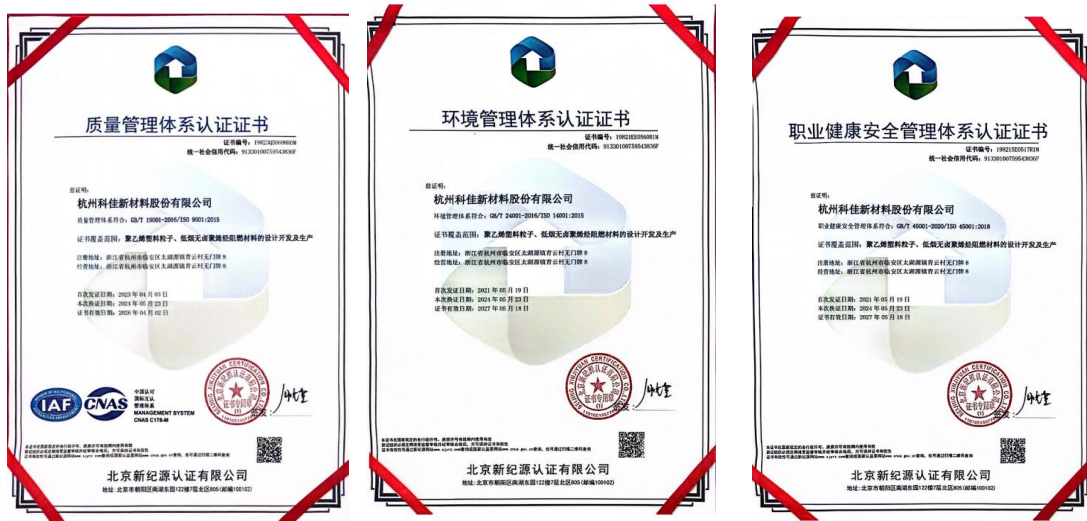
质量管理体系认证证书

证书编号：19823Q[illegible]
统一社会信用代码：91330100759543836F

兹证明：
杭州科佳新材料股份有限公司
质量管理体系符合：GB/T 19001-2016/ISO 9001:2015
证书覆盖范围：聚乙烯塑料粒子、低烟无卤聚烯烃阻燃材料的设计开发及生产
注册地址：浙江省杭州市临安区太湖源镇青云村无门牌8
经营地址：浙江省杭州市临安区太湖源镇青云村无门牌8

首次发证日期：2023年04月03日
本次换证日期：2024年05月23日
证书有效期：2026年04月02日

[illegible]

IAF CNAS
中国认可
国际互认
管理体系
MANAGEMENT SYSTEM
CNAS C179-M

证书专用章

北京新纪源认证有限公司
地址：北京市朝阳区南湖东园122楼7层北区805(邮编100102)

环境管理体系认证证书

证书编号：19821E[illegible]M
统一社会信用代码：91330100759543836F

兹证明：
杭州科佳新材料股份有限公司
环境管理体系符合：GB/T 24001-2016/ISO 14001:2015
证书覆盖范围：聚乙烯塑料粒子、低烟无卤聚烯烃阻燃材料的设计开发及生产
注册地址：浙江省杭州市临安区太湖源镇青云村无门牌8
经营地址：浙江省杭州市临安区太湖源镇青云村无门牌8

首次发证日期：2021年05月19日
本次换证日期：2024年05月23日
证书有效期：2027年05月18日

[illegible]

证书专用章

北京新纪源认证有限公司
地址：北京市朝阳区南湖东园122楼7层北区805(邮编100102)

职业健康安全管理体系认证证书

证书编号：19821S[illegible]
统一社会信用代码：91330100759543836F

兹证明：
杭州科佳新材料股份有限公司
职业健康安全管理体系符合：GB/T 45001-2020/ISO 45001:2018
证书覆盖范围：聚乙烯塑料粒子、低烟无卤聚烯烃阻燃材料的设计开发及生产
注册地址：浙江省杭州市临安区太湖源镇青云村无门牌8
经营地址：浙江省杭州市临安区太湖源镇青云村无门牌8

首次发证日期：2021年05月19日
本次换证日期：2024年05月23日
证书有效期：2027年05月18日

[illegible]

北京新纪源认证有限公司
地址：北京市朝阳区南湖东园122楼7层北区805(邮编100102)